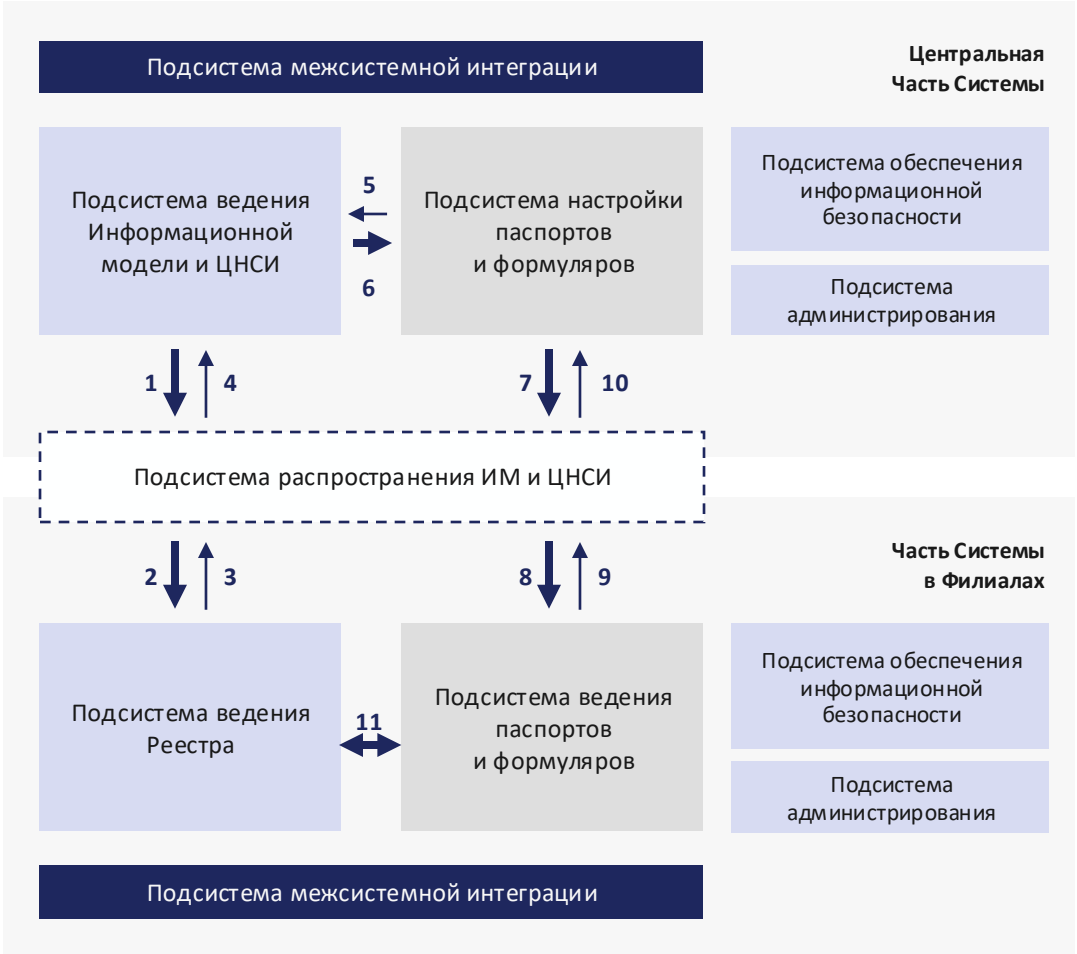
Подсистема межсистемной интеграции

Центральная Часть Системы

Подсистема ведения Информационной модели и ЦНСИ

5

6

Подсистема настройки паспортов и формуляров

Подсистема обеспечения информационной безопасности

Подсистема администрирования

1

4

7

10

Подсистема распространения ИМ и ЦНСИ

2

3

8

9

Часть Системы в Филиалах

Подсистема ведения Реестра

11

Подсистема ведения паспортов и формуляров

Подсистема обеспечения информационной безопасности

Подсистема администрирования

Подсистема межсистемной интеграции